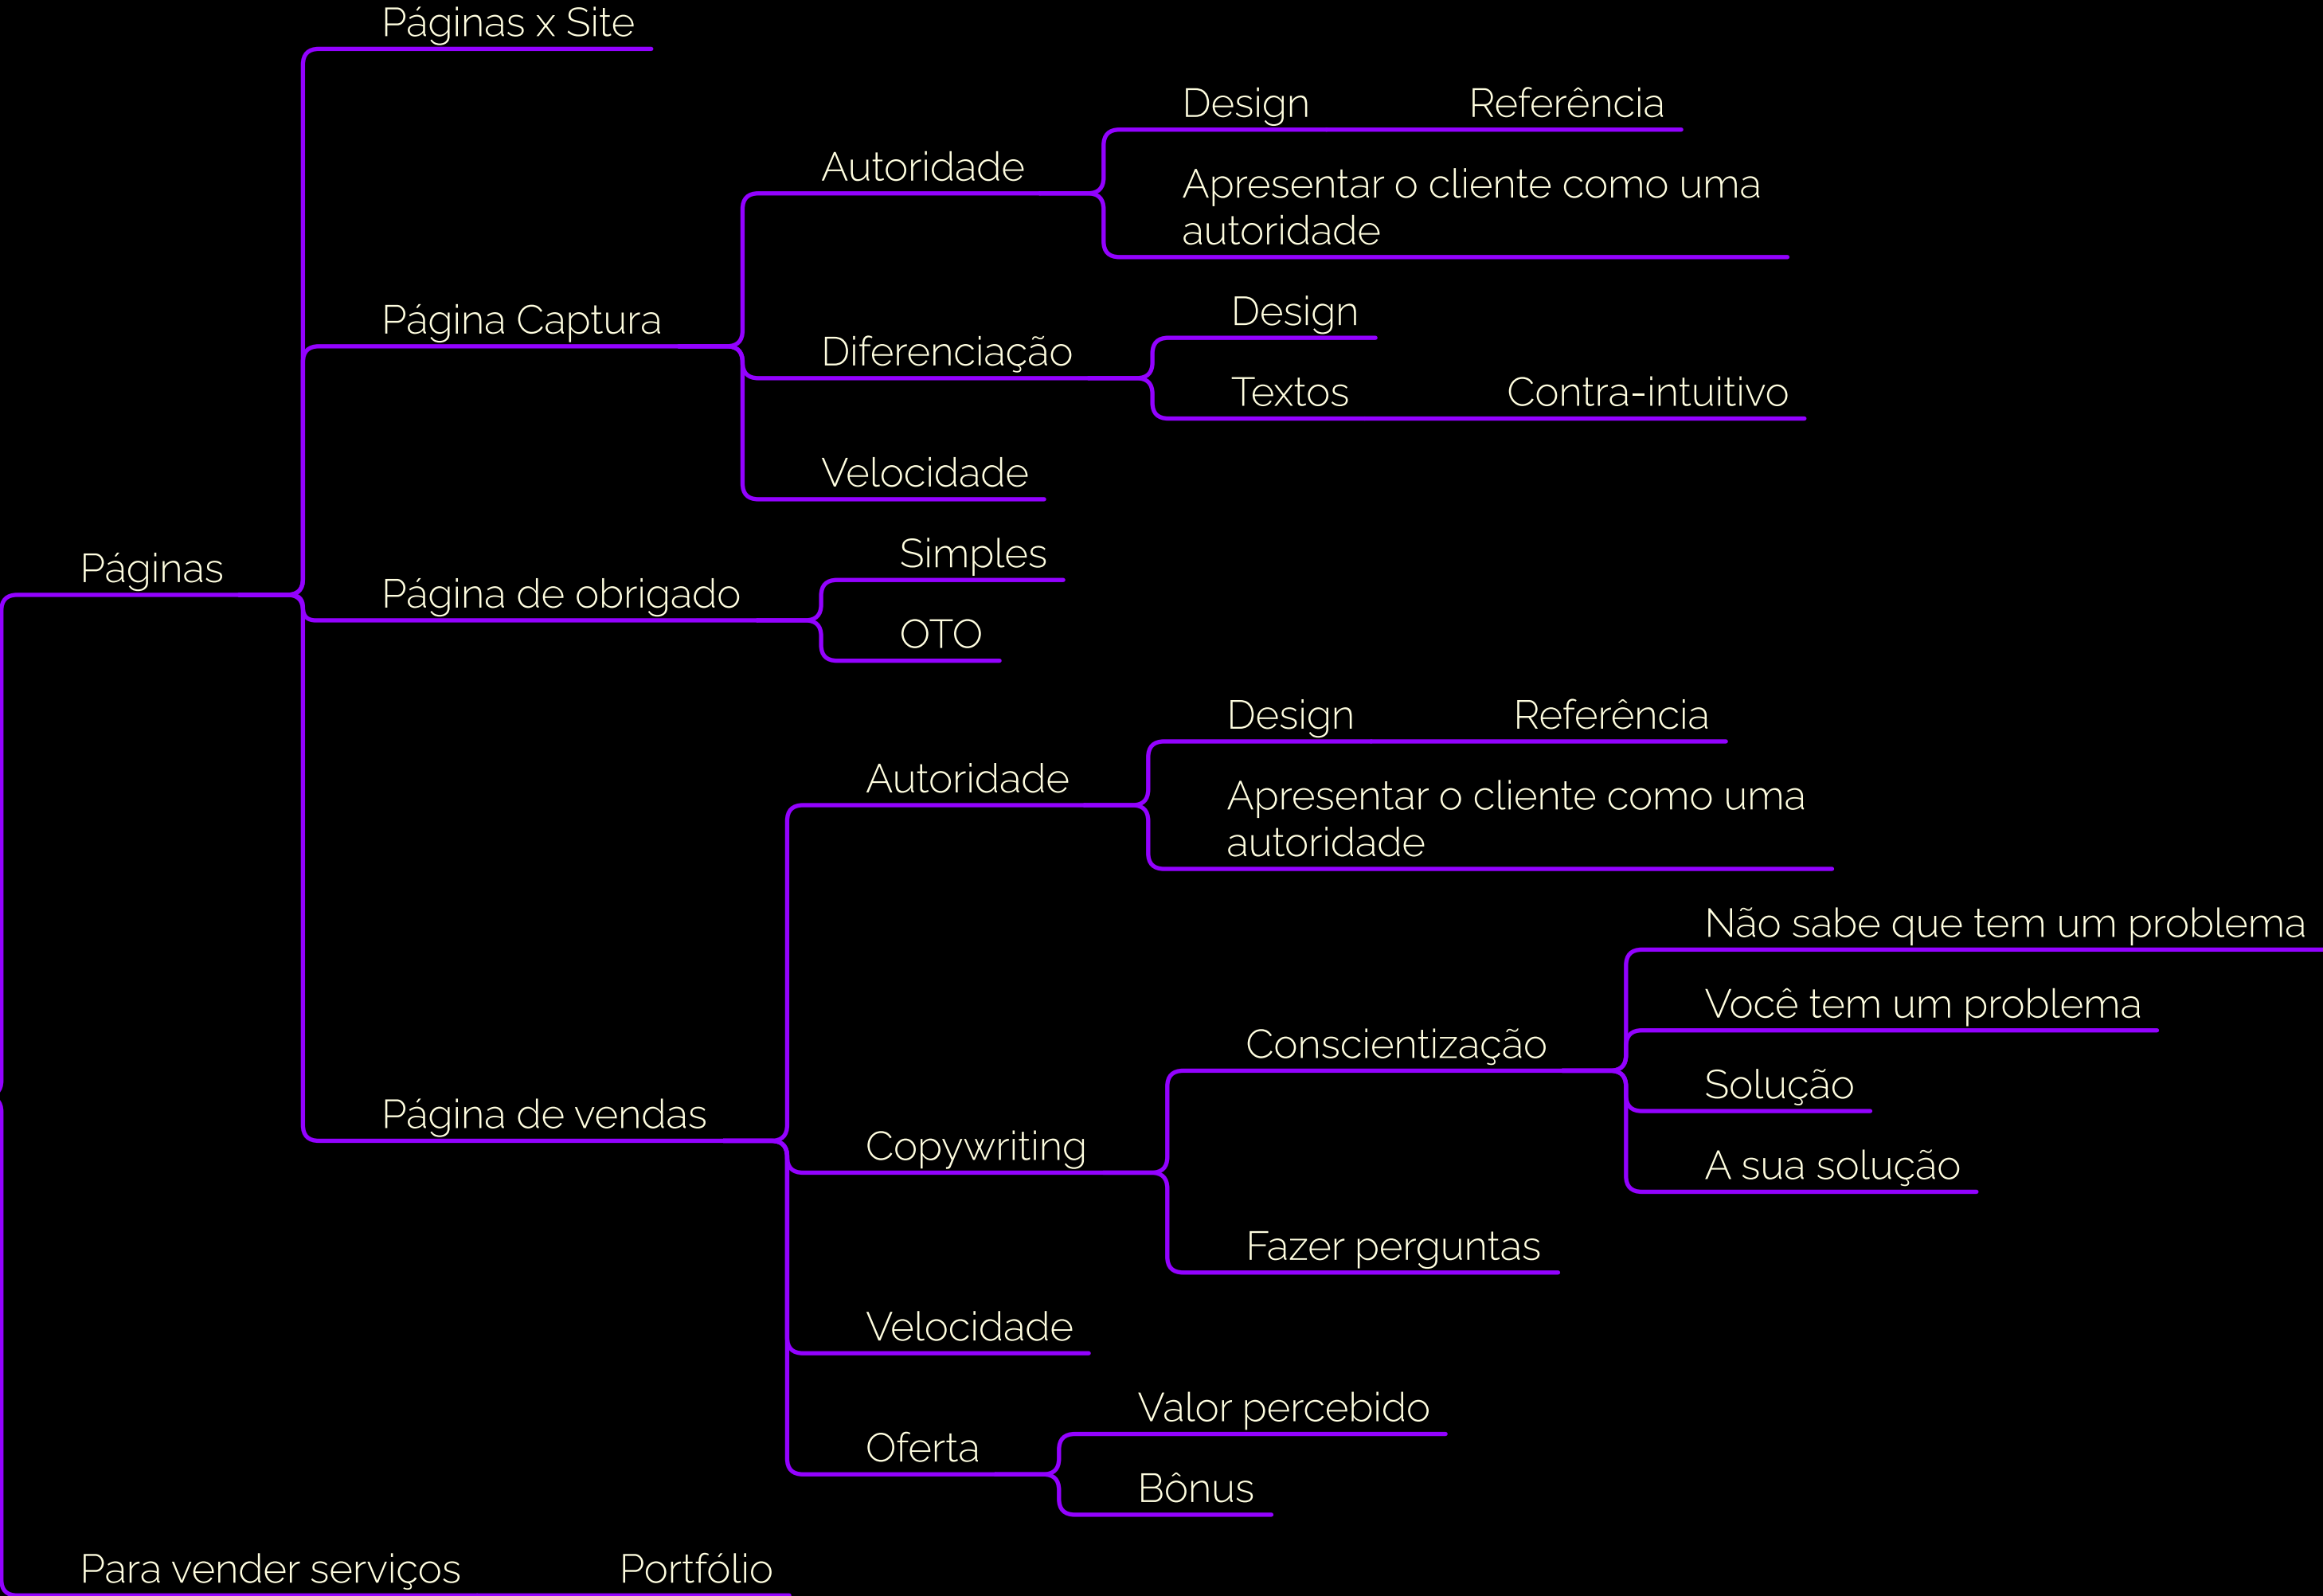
Páginas

Páginas x Site

Página Captura

Autoridade

Design Referência

Apresentar o cliente como uma autoridade

Diferenciação

Design

Textos Contra-intuitivo

Velocidade

Página de obrigado

Simples

OTO

Página de vendas

Autoridade

Design Referência

Apresentar o cliente como uma autoridade

Copywriting

Conscientização

Não sabe que tem um problema

Você tem um problema

Solução

A sua solução

Fazer perguntas

Velocidade

Oferta

Valor percebido

Bônus

Para vender serviços Portfólio